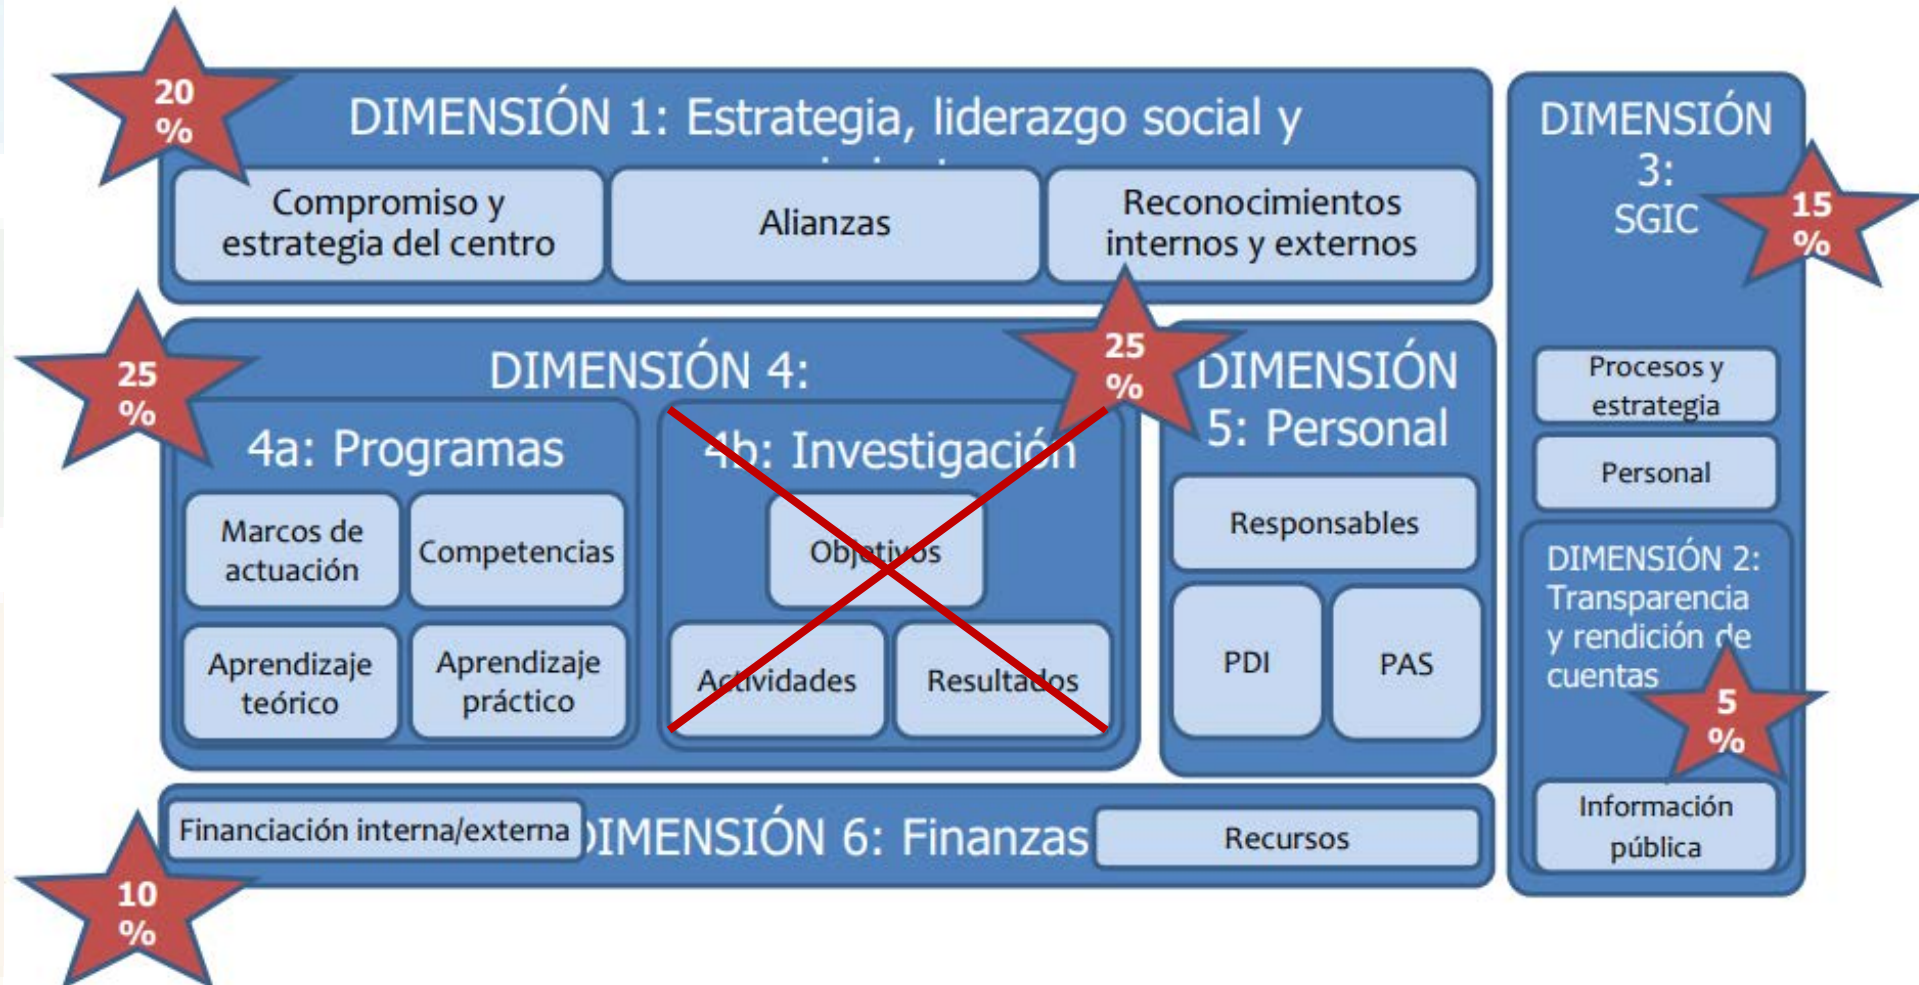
20 %

DIMENSIÓN 1: Estrategia, liderazgo social y

Compromiso y estrategia del centro

Alianzas

Reconocimientos internos y externos

DIMENSIÓN 3: SGIC

15 %

25 %

DIMENSIÓN 4:

4a: Programas

Marcos de actuación

Competencias

Aprendizaje teórico

Aprendizaje práctico

4b: Investigación

Objetivos

Actividades

Resultados

25 %

DIMENSIÓN 5: Personal

Responsables

PDI

PAS

Procesos y estrategia

Personal

DIMENSIÓN 2: Transparencia y rendición de cuentas

5 %

Información pública

Financiación interna/externa

DIMENSIÓN 6: Finanzas

Recursos

10 %